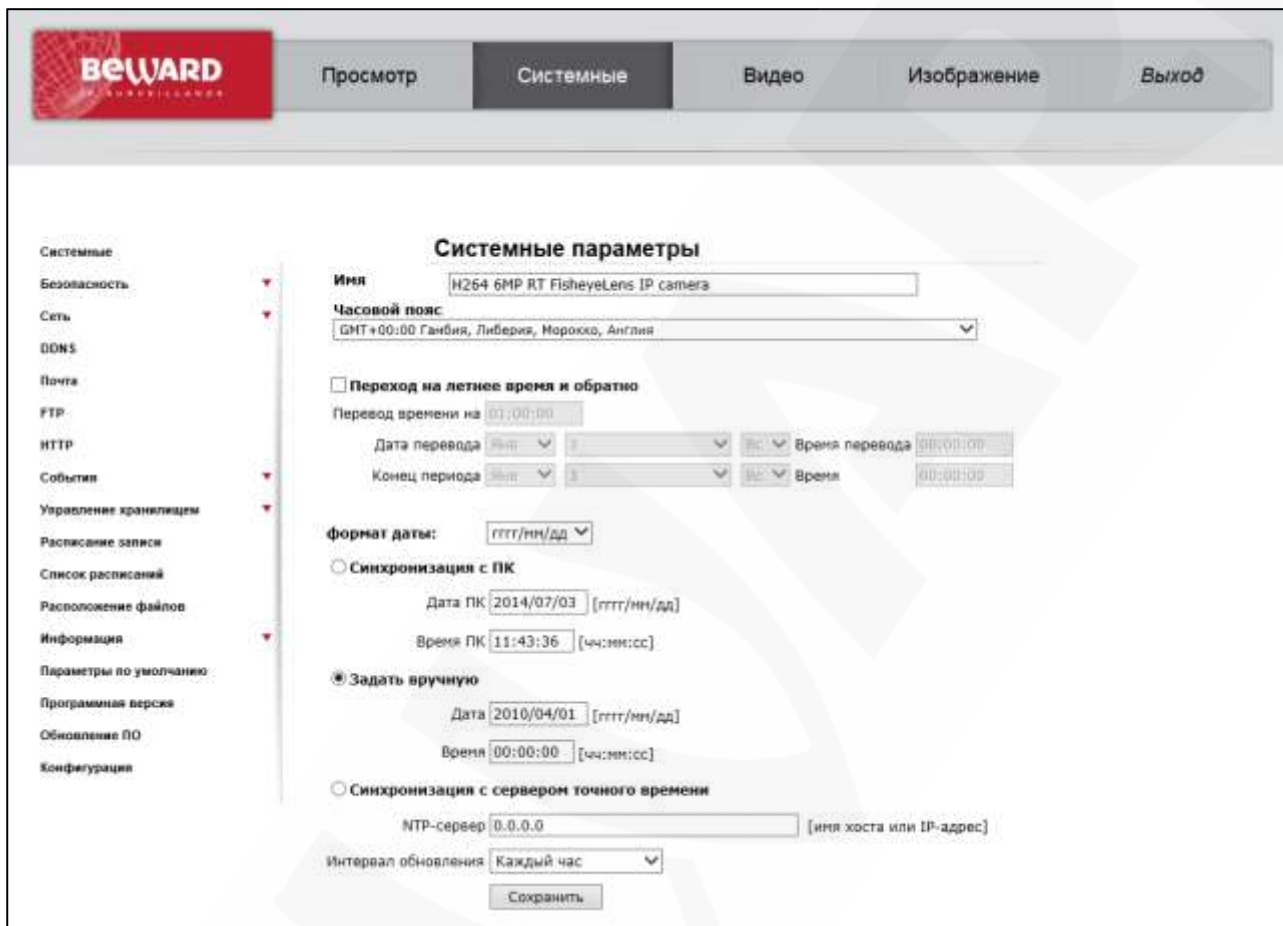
BeWARD

Просмотр | Системные | Видео | Изображение | Выход

Системные
Безопасность
Сеть
DDNS
Почта
FTP
HTTP
События
Управление хранилищем
Расписание записи
Список расписаний
Расположение файлов
Информация
Параметры по умолчанию
Программная версия
Обновление ПО
Конфигурация

Системные параметры

Имя H264 6MP RT FisheyeLens IP camera

Часовой пояс
GMT+00:00 Гамбия, Либерия, Морокко, Англия

Переход на летнее время и обратно
Перевод времени на 01:00:00
Дата перевода Янв 1 Вс Время перевода 00:00:00
Конец периода Янв 1 Вс Время 00:00:00

формат даты: гггг/мм/дд

Синхронизация с ПК
Дата ПК 2014/07/03 [гггг/мм/дд]
Время ПК 11:43:36 [чч:мм:сс]

Задать вручную
Дата 2010/04/01 [гггг/мм/дд]
Время 00:00:00 [чч:мм:сс]

Синхронизация с сервером точного времени
NTP-сервер 0.0.0.0 [имя хоста или IP-адрес]
Интервал обновления Каждый час

Сохранить